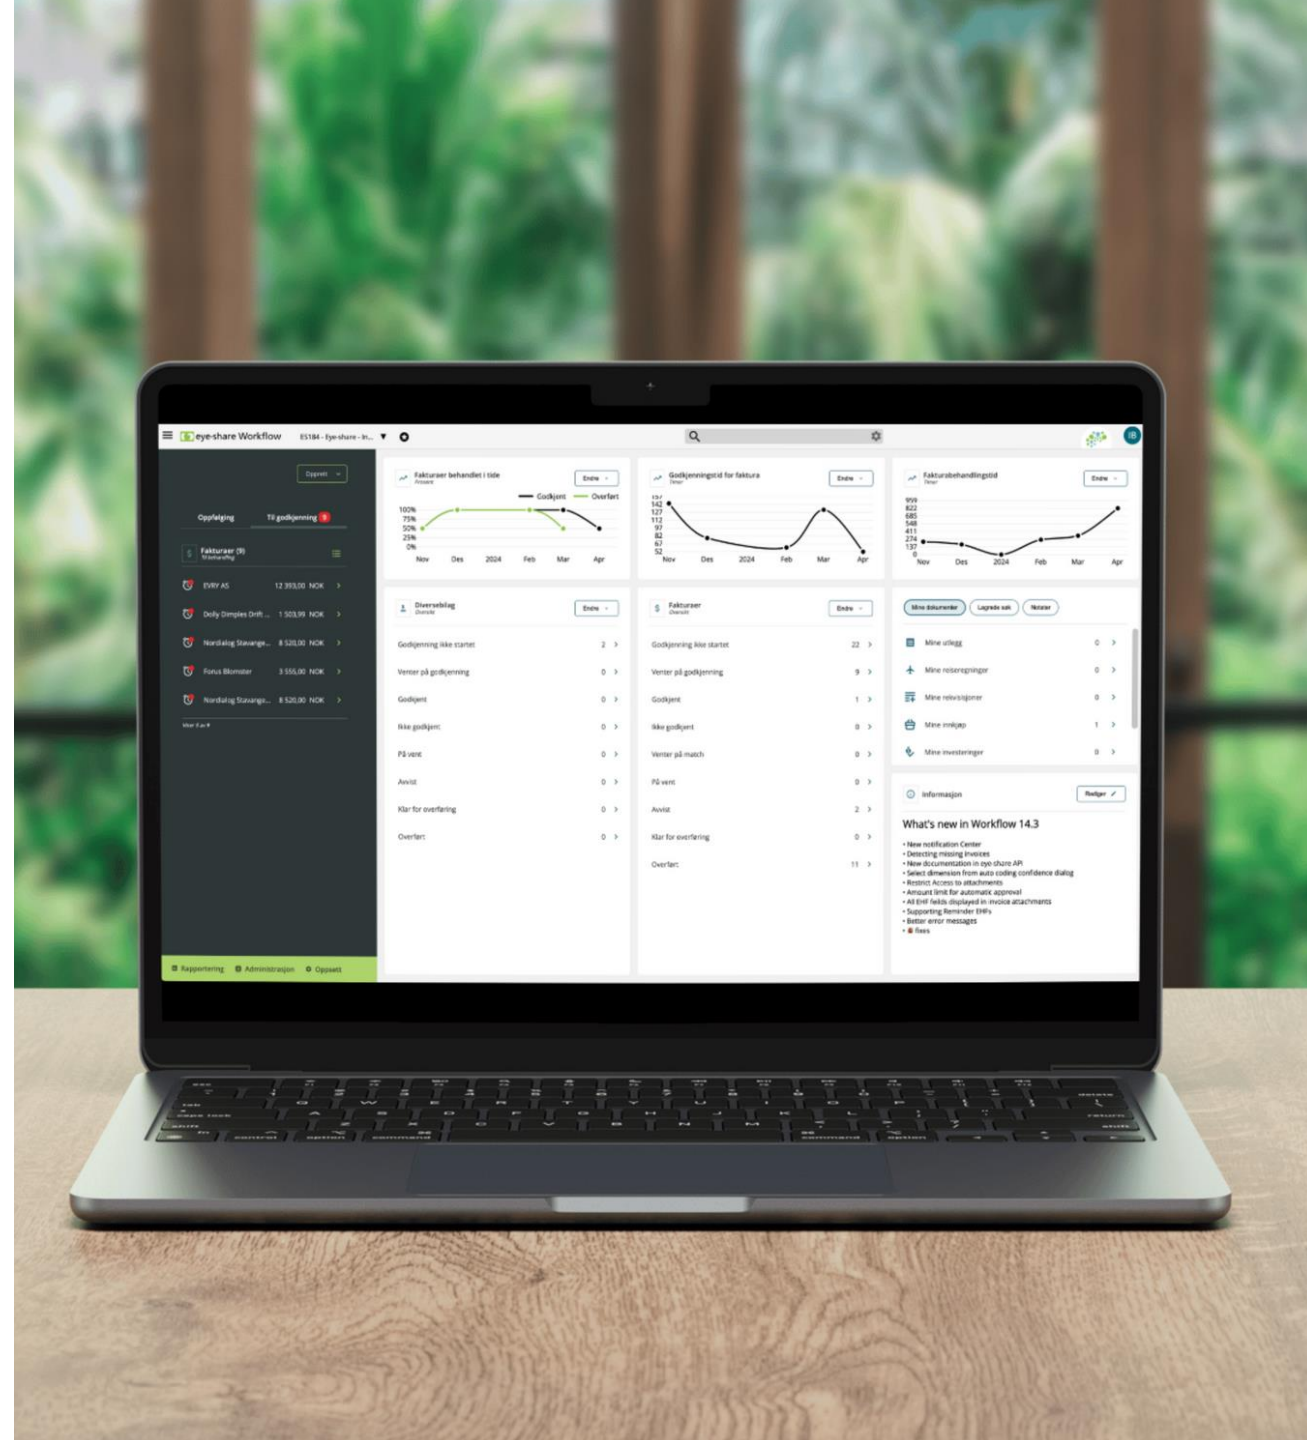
eye-share Workflow ES184 - Eye-share - In...

Opprett

Oppfølging Til godkjenning 9

Fakturaer (9)
Til behandling

EVRY AS 12 393,00 NOK >
Dolly Dimples Drift ... 1 503,99 NOK >
Nordialog Stavange... 8 520,00 NOK >
Forus Blomster 3 555,00 NOK >
Nordialog Stavange... 8 520,00 NOK >

Mer (\...)

Rapportering Administrasjon Oppsett

Fakturaer behandlet i tide
Prosent
Endre
Godkjent Overført
100% 75% 50% 25% 0%
Nov Des 2024 Feb Mar Apr

Godkjenningstid for faktura
Timer
Endre
157 142 127 112 97 82 67 52
Nov Des 2024 Feb Mar Apr

Fakturabehandlingstid
Timer
Endre
959 822 685 548 411 274 137 0
Nov Des 2024 Feb Mar Apr

Diversebilag
Oversikt
Endre

| | |
|---|---|
| Godkjenning ikke startet | 2 > |
| Venter på godkjenning | 0 > |
| Godkjent | 0 > |
| Ikke godkjent | 0 > |
| På vent | 0 > |
| Avvist | 0 > |
| Klar for overføring | 0 > |
| Overført | 0 > |

Fakturaer
Oversikt
Endre

| | |
|---|---|
| Godkjenning ikke startet | 22 > |
| Venter på godkjenning | 9 > |
| Godkjent | 1 > |
| Ikke godkjent | 0 > |
| Venter på match | 0 > |
| På vent | 0 > |
| Avvist | 2 > |
| Klar for overføring | 0 > |
| Overført | 11 > |

Mine dokumenter Lagrede søk Notater

| | |
|---|---|
| Mine utlegg | 0 > |
| Mine reiseregninger | 0 > |
| Mine reiserevisjoner | 0 > |
| Mine innkjøp | 1 > |
| Mine investeringer | 0 > |

Informasjon
Rediger

What's new in Workflow 14.3

• New notification Center
• Detecting missing invoices
• New documentation in eye-share API
• Select dimension from auto coding confidence dialog
• Restrict Access to attachments
• Amount limit for automatic approval
• All EHF fields displayed in invoice attachments
• Supporting Reminder EHFs
• Better error messages
• fixes